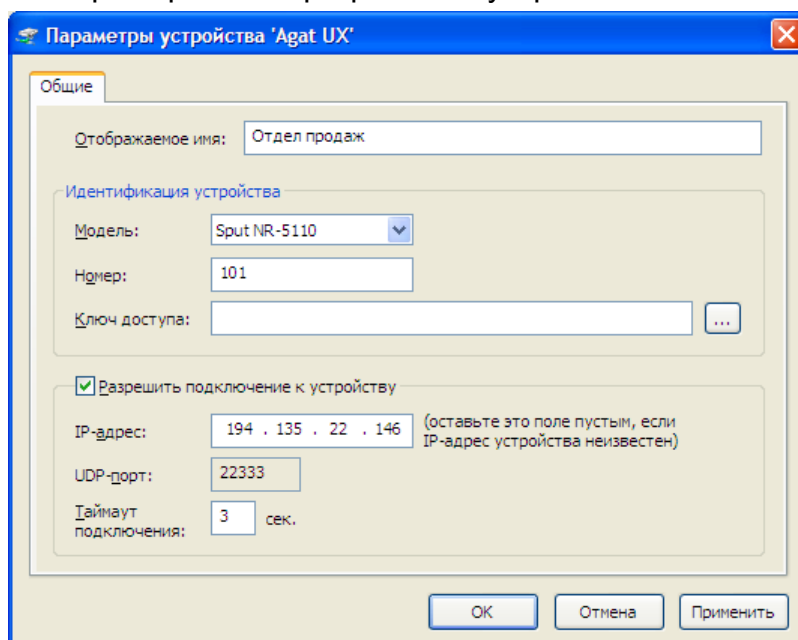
Параметры устройства 'Agat UX'

Общие

Отображаемое имя: Отдел продаж

Идентификация устройства

Модель: Sput NR-5110

Номер: 101

Ключ доступа: ...

Разрешить подключение к устройству

IP-адрес: 194 . 135 . 22 . 146 (оставьте это поле пустым, если IP-адрес устройства неизвестен)

UDP-порт: 22333

Таймаут подключения: 3 сек.

OK Отмена Применить